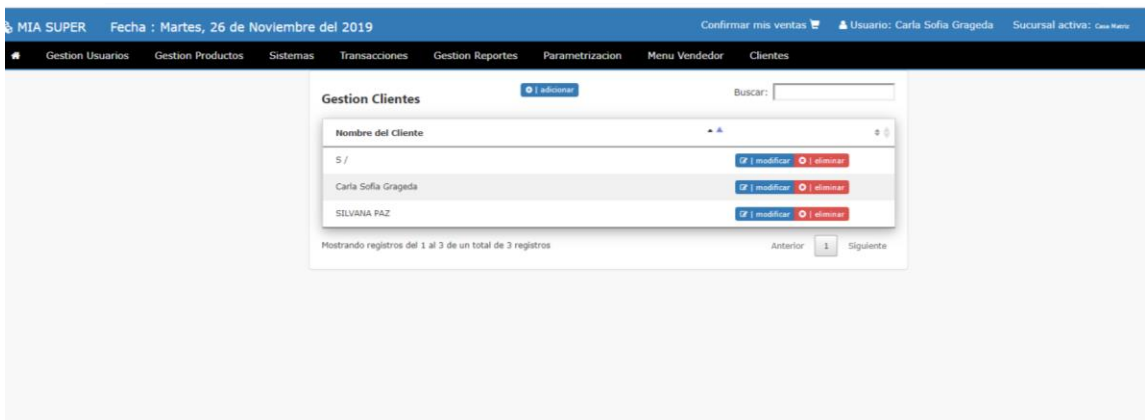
MIA SUPER Fecha : Martes, 26 de Noviembre del 2019

Confirmar mis ventas Usuario: Carla Sofia Grageda Sucursal activa: Casa Matriz

Gestion Usuarios Gestion Productos Sistemas Transacciones Gestion Reportes Parametrizacion Menu Vendedor Clientes

Gestion Clientes

| adicionar

Buscar:

| Nombre del Cliente | |
|---|---|
| S / | \| modificar \| eliminar |
| Carla Sofia Grageda | \| modificar \| eliminar |
| SILVANA PAZ | \| modificar \| eliminar |

Mostrando registros del 1 al 3 de un total de 3 registros

Anterior 1 Siguiente